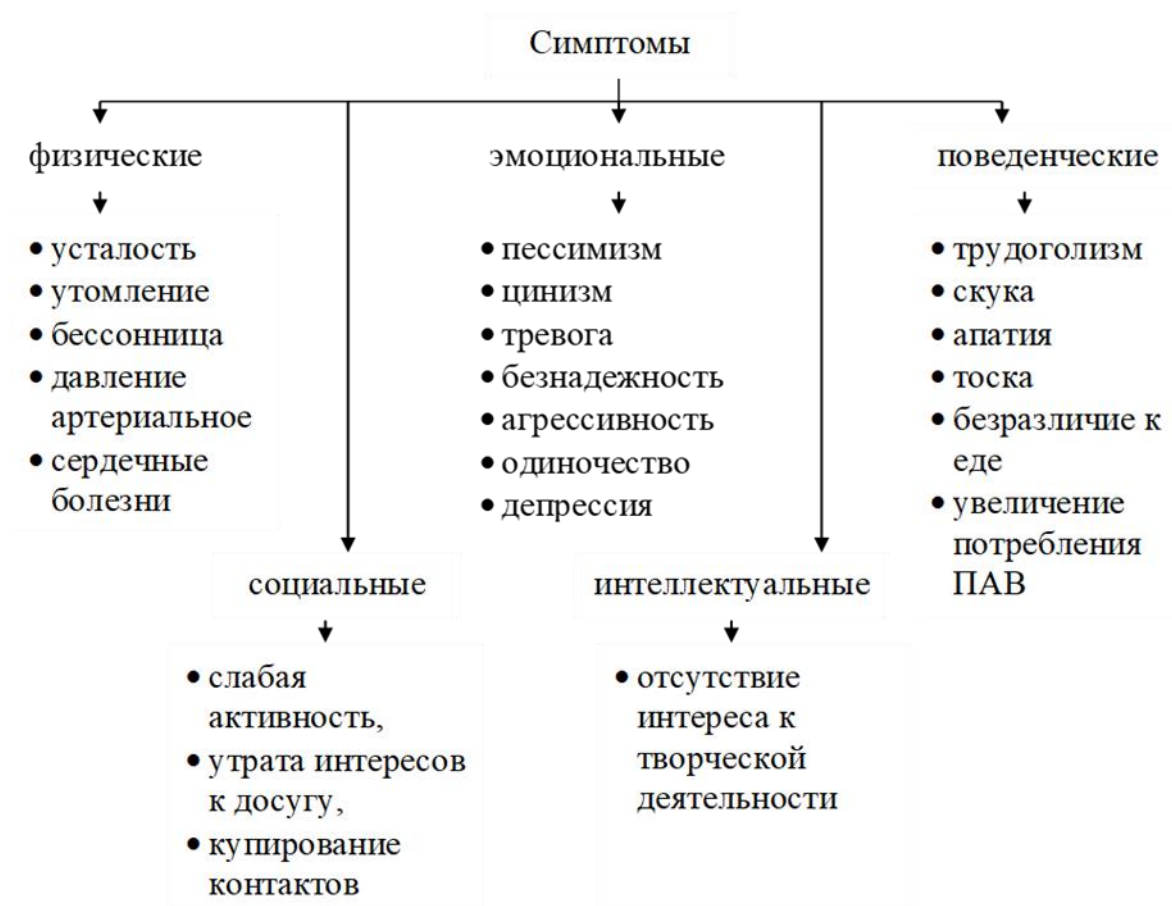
Симптомы

физические

• усталость
• утомление
• бессонница
• давление артериальное
• сердечные болезни

эмоциональные

• пессимизм
• цинизм
• тревога
• безнадежность
• агрессивность
• одиночество
• депрессия

поведенческие

• трудоголизм
• скука
• апатия
• тоска
• безразличие к еде
• увеличение потребления ПАВ

социальные

• слабая активность,
• утрата интересов к досугу,
• купирование контактов

интеллектуальные

• отсутствие интереса к творческой деятельности